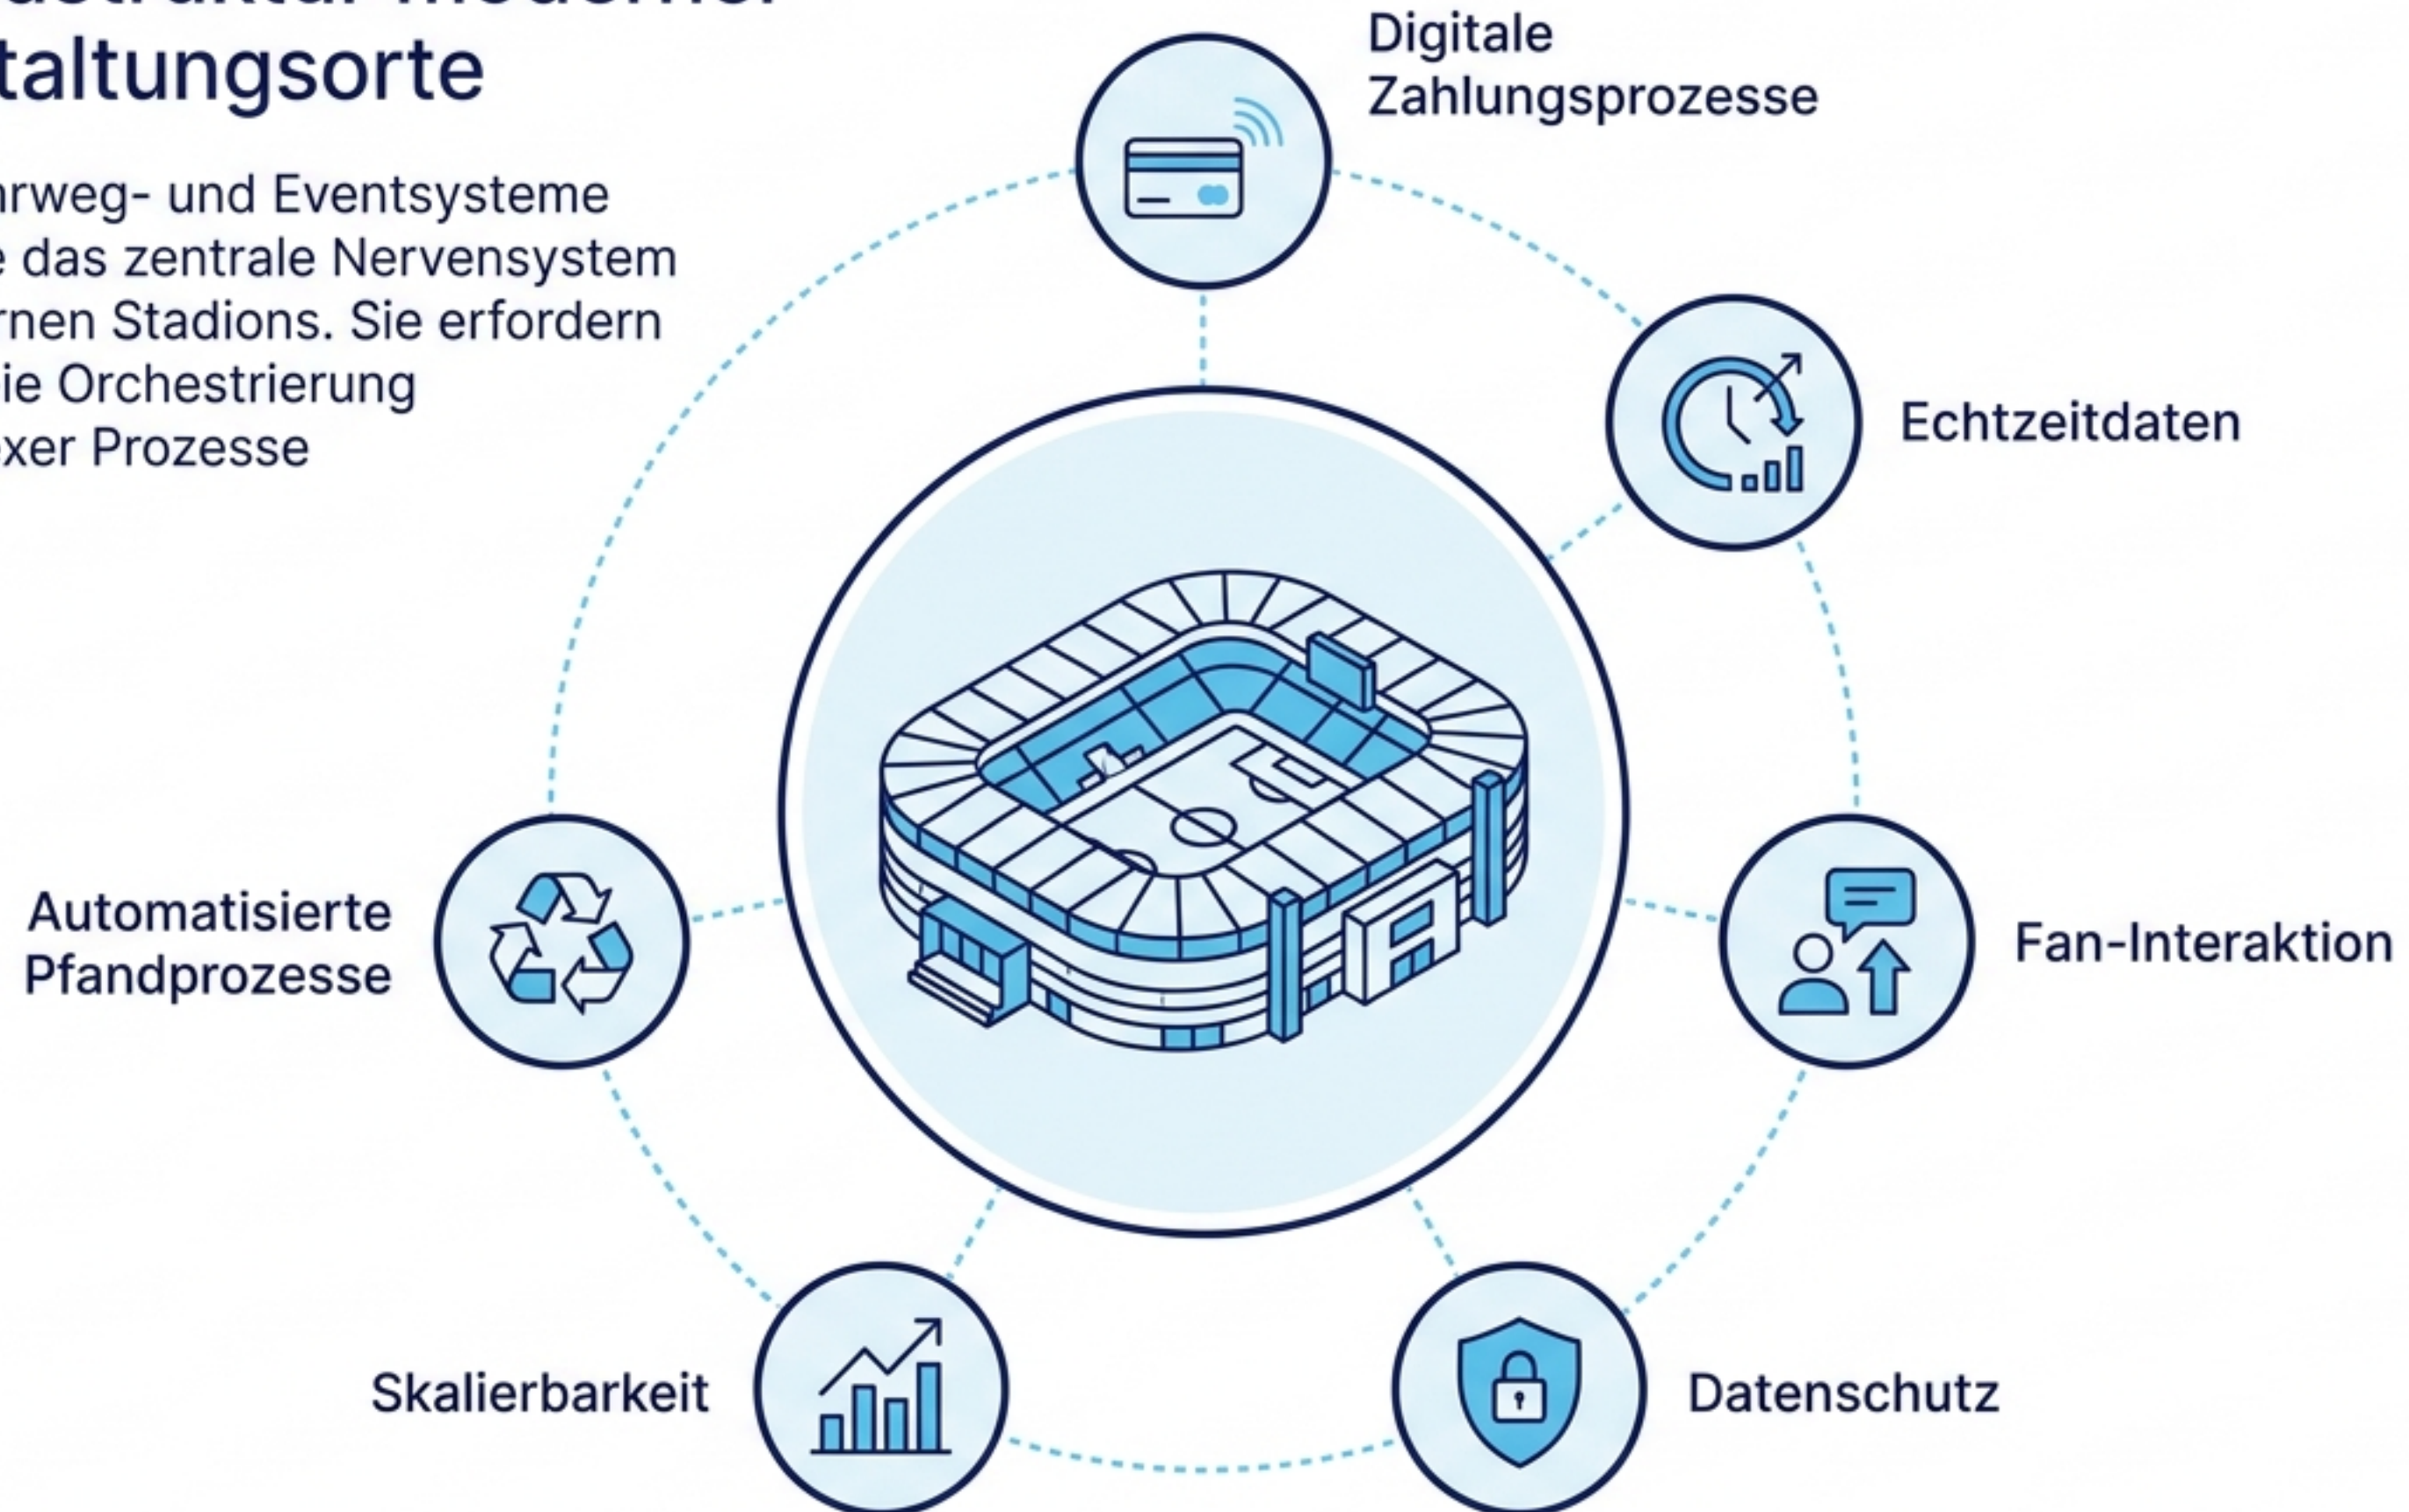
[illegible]
taltungsorte

rweg- und Eventsysteme
e das zentrale Nervensystem
rnen Stadions. Sie erfordern
ie Orchestrierung
xer Prozesse

Digitale Zahlungsprozesse

Echtzeitdaten

Fan-Interaktion

Datenschutz

Skalierbarkeit

Automatisierte Pfandprozesse